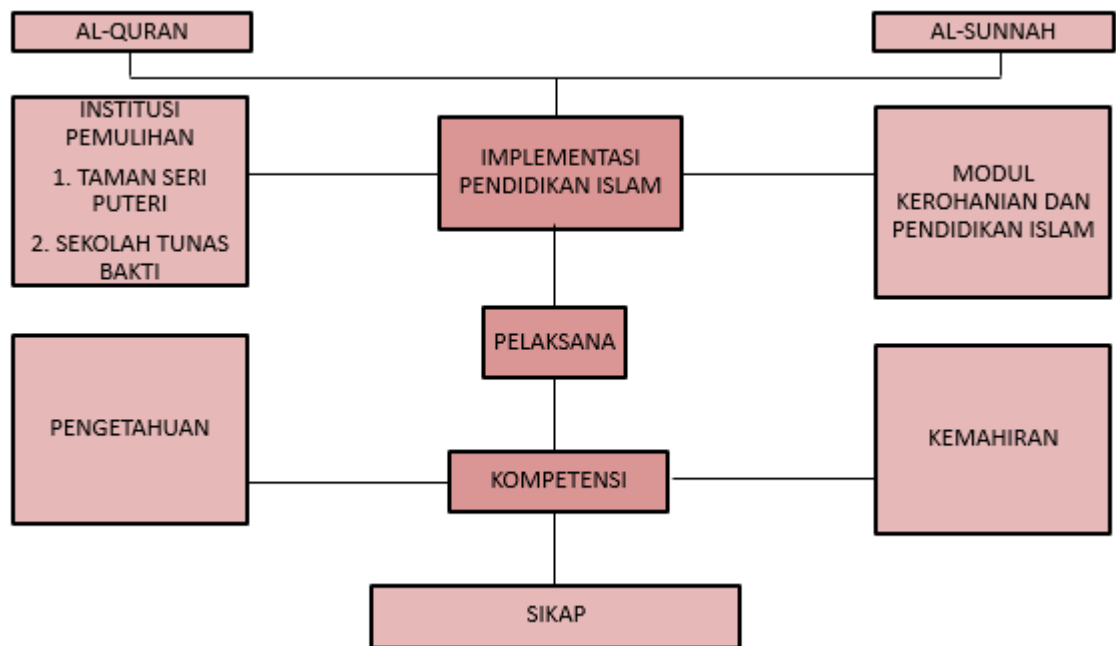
AL-QURAN

AL-SUNNAH

INSTITUSI PEMULIHAN

1. TAMAN SERI PUTERI

2. SEKOLAH TUNAS BAKTI

IMPLEMENTASI PENDIDIKAN ISLAM

MODUL KEROHANIAN DAN PENDIDIKAN ISLAM

PELAKSANA

PENGETAHUAN

KOMPETENSI

KEMAHIRAN

SIKAP